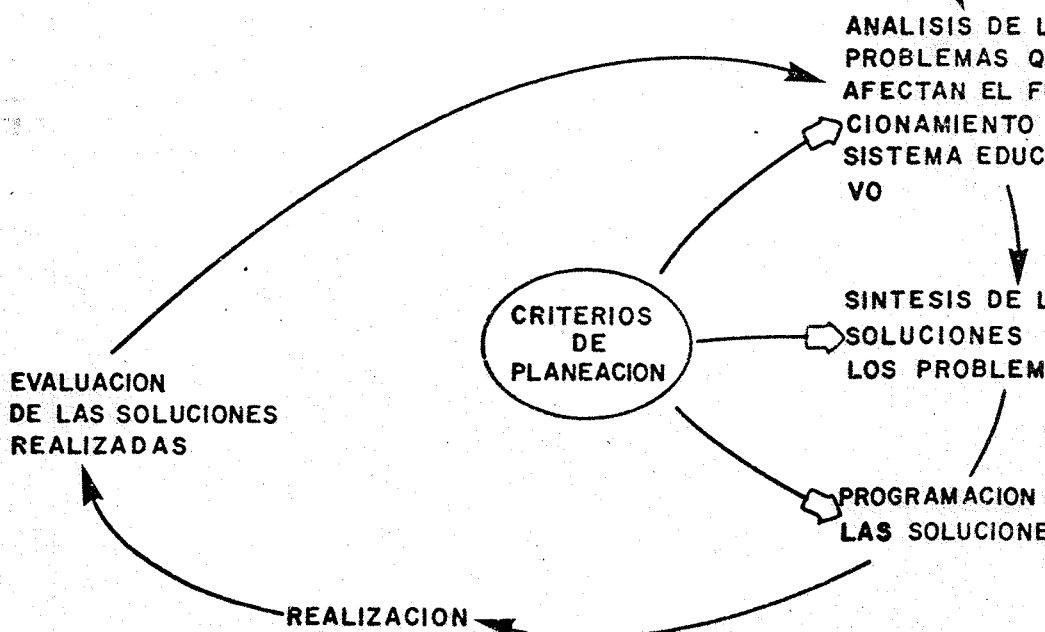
ANALISIS DE L
PROBLEMAS Q
AFECTAN EL F
CIONAMIENTO
SISTEMA EDUC
VO

CRITERIOS DE PLANEACION

SINTESIS DE L
SOLUCIONES
LOS PROBLEM

EVALUACION DE LAS SOLUCIONES REALIZADAS

PROGRAMACION
LAS SOLUCIONE

REALIZACION